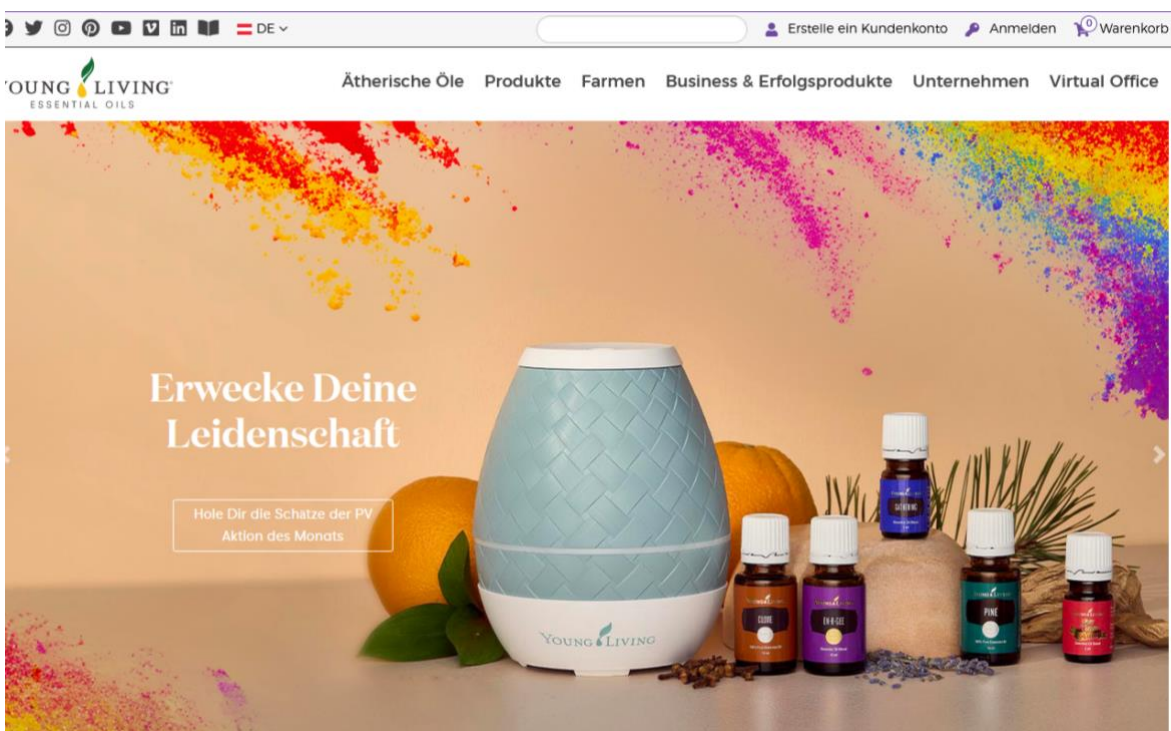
DE

Erstelle ein Kundenkonto Anmelden 0 Warenkorb

YOUNG LIVING ESSENTIAL OILS

Ätherische Öle Produkte Farmen Business & Erfolgsprodukte Unternehmen Virtual Office

Erwecke Deine Leidenschaft

Hole Dir die Schatze der PV Aktion des Monats

YOUNG LIVING

CLOVE

EN-R-GEE

GATHERING

PINE